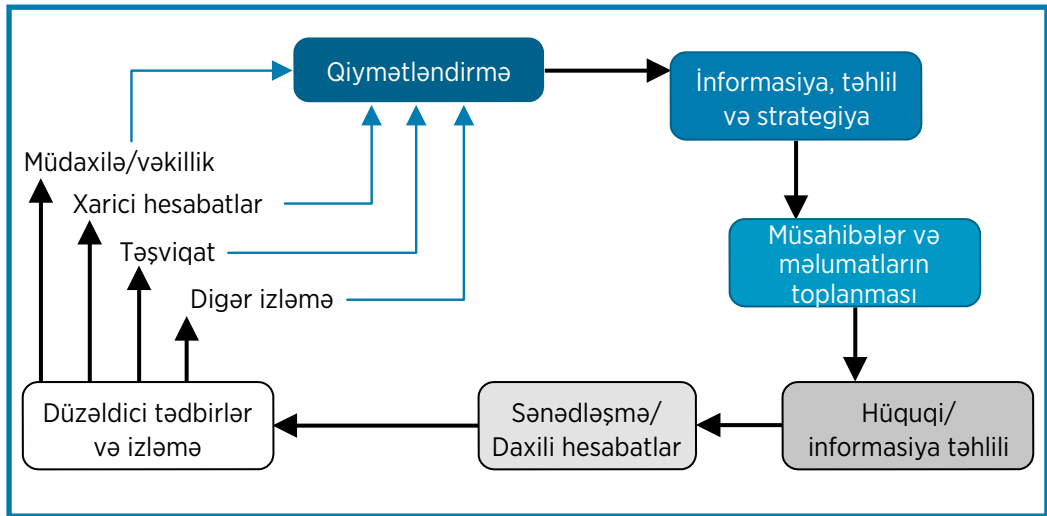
Qiymətləndirmə

İnformasiya, təhlil və strategiya

Müsahibələr və məlumatların toplanması

Hüquqi/ informasiya təhlili

Sənədləşmə/ Daxili hesabatlar

Düzəldici tədbirlər və izləmə

Müdaxilə/vəkillik

Xarici hesabatlar

Təşviqat

Digər izləmə